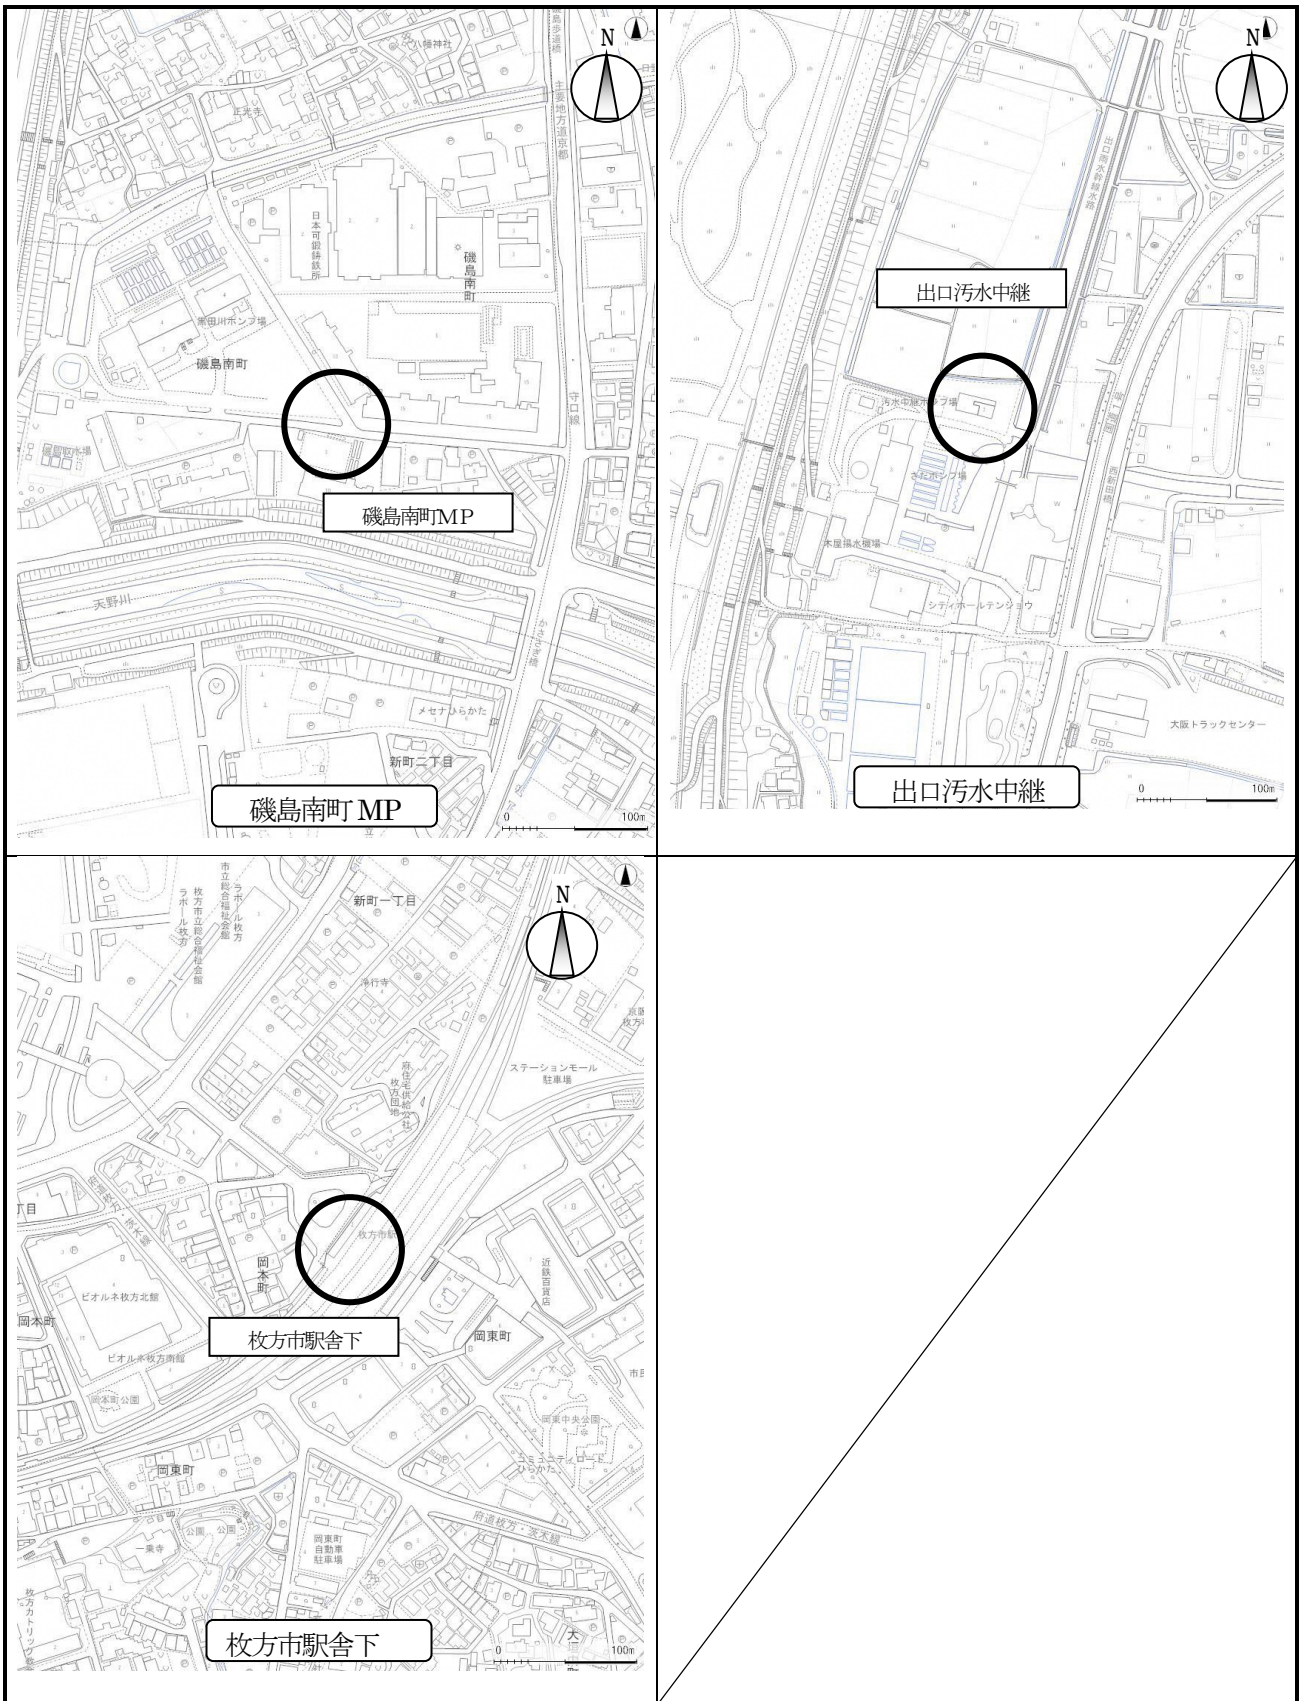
N
八幡神社
主要地方道京都
正光寺
日本可鍛鋳鉄所
磯島南町
黒田川ポンプ場
磯島南町
守口線
磯島南町MP
天野川
かささぎ橋
メセナひらかた
新町二丁目
磯島南町 MP
0
100m

N
出口汚水中継
汚水中継ポンプ場
さだポンプ場
西新田橋
木屋揚水機場
シティホールテンジョウ
大阪トラックセンター
出口汚水中継
0
100m

N
市立総合福祉会館
ラポール枚方
枚方市立総合福祉会館
ラポール枚方
新町一丁目
浄行寺
ステーションモール駐車場
府住宅供給公社枚方団地
枚方市駅
近鉄百貨店
岡本町
ビオルネ枚方北館
岡本町
枚方市駅舎下
岡東町
ビオルネ枚方南館
岡本町公園
岡東中央公園
コミュニティロードひらかた
岡東町
府道枚方・茨木線
公園
公園
一乗寺
岡東町自動車駐車場
枚方カトリック教会
枚方市駅舎下
0
100m